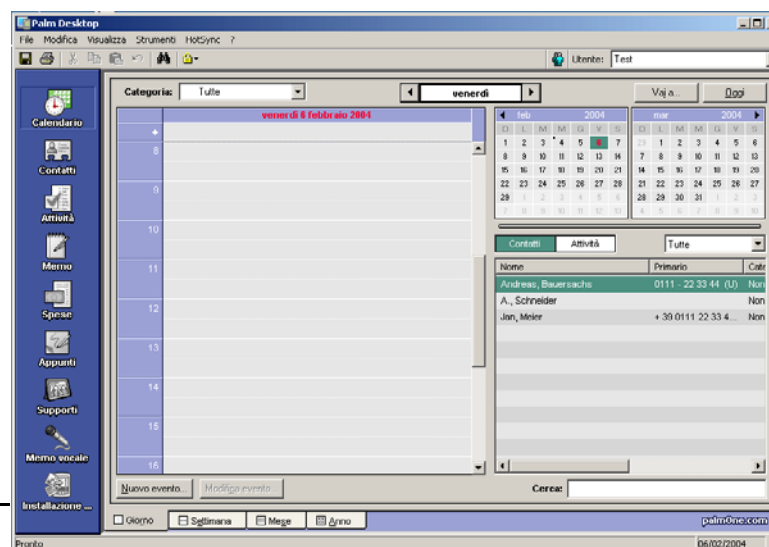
Palm Desktop

File Modifica Visualizza Strumenti HotSync ?

Utente: Test

Calendario
Contatti
Attività
Memo
Spese
Appunti
Supporti
Memo vocale
Installazione ...

Categoria: Tutte

venerdì

Vai a... Oggi

venerdì 6 febbraio 2004

8
9
10
11
12
13
14
15
16

| feb | | | | | 2004 | |
|---|---|---|---|---|---|---|
| D | L | M | M | G | V | S |
| 1 | 2 | 3 | 4 | 5 | 6 | 7 |
| 8 | 9 | 10 | 11 | 12 | 13 | 14 |
| 15 | 16 | 17 | 18 | 19 | 20 | 21 |
| 22 | 23 | 24 | 25 | 26 | 27 | 28 |
| 29 | 1 | 2 | 3 | 4 | 5 | 6 |
| 7 | 8 | 9 | 10 | 11 | 12 | 13 |

| mar | | | | | 2004 | |
|---|---|---|---|---|---|---|
| D | L | M | M | G | V | S |
| 29 | 1 | 2 | 3 | 4 | 5 | 6 |
| 7 | 8 | 9 | 10 | 11 | 12 | 13 |
| 14 | 15 | 16 | 17 | 18 | 19 | 20 |
| 21 | 22 | 23 | 24 | 25 | 26 | 27 |
| 28 | 29 | 30 | 31 | 1 | 2 | 3 |
| 4 | 5 | 6 | 7 | 8 | 9 | 10 |

Contatti Attività Tutte

| Nome | Primario | Cate |
|---|---|---|
| Andreas, Bauersachs | 0111 - 22 33 44 (U) | Non |
| A., Schneider | | Non |
| Jan, Meier | + 39 0111 22 33 4... | Non |

Nuovo evento... Modifica evento...

Cerca:

Giorno Settimana Mese Anno

palmOne.com

Pronto 06/02/2004